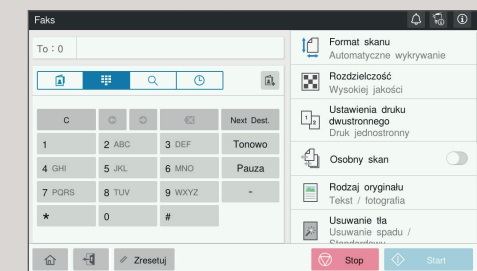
Faks

To : 0

| C | | | | Next Dest. |
|---|---|---|---|---|
| 1 | 2 ABC | 3 DEF | | Tonowo |
| 4 GHI | 5 JKL | 6 MNO | | Pauza |
| 7 PQRS | 8 TUV | 9 WXYZ | | - |
| * | 0 | # | | |

Format skanu
Automatyczne wykrywanie

Rozdzielczość
Wysokiej jakości

Ustawienia druku dwustronnego
Druk jednostronny

Osobny skan

Rodzaj oryginału
Tekst / fotografia

Usuwanie tła
Usuwanie spadu / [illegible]

Zresetuj

Stop

Start